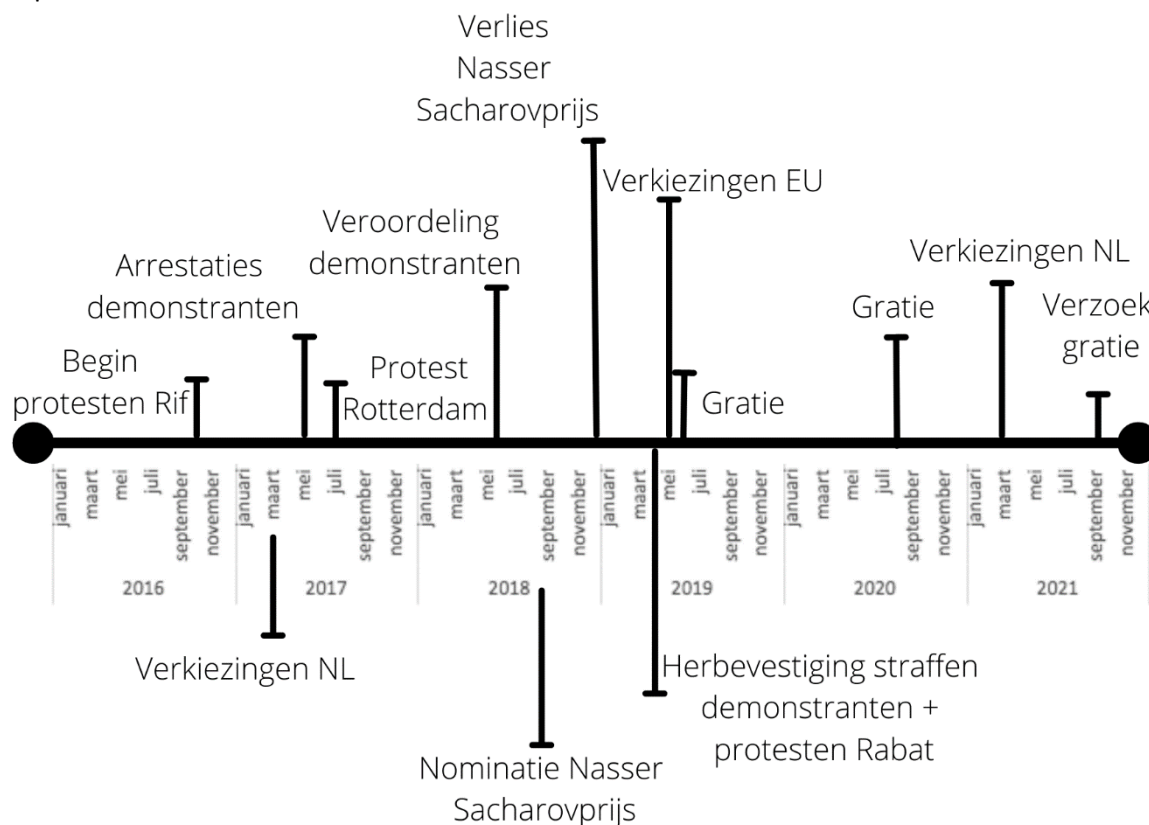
Verlies Nasser Sacharovprijs

Verkiezingen EU

Veroordeling demonstranten

Verkiezingen NL

Arrestaties demonstranten

Gratie

Verzoek gratie

Begin protesten Rif

Protest Rotterdam

Gratie

januari maart mei juli september november
2016

januari maart mei juli september november
2017

januari maart mei juli september november
2018

januari maart mei juli september november
2019

januari maart mei juli september november
2020

januari maart mei juli september november
2021

Verkiezingen NL

Herbevestiging straffen demonstranten + protesten Rabat

Nominatie Nasser Sacharovprijs